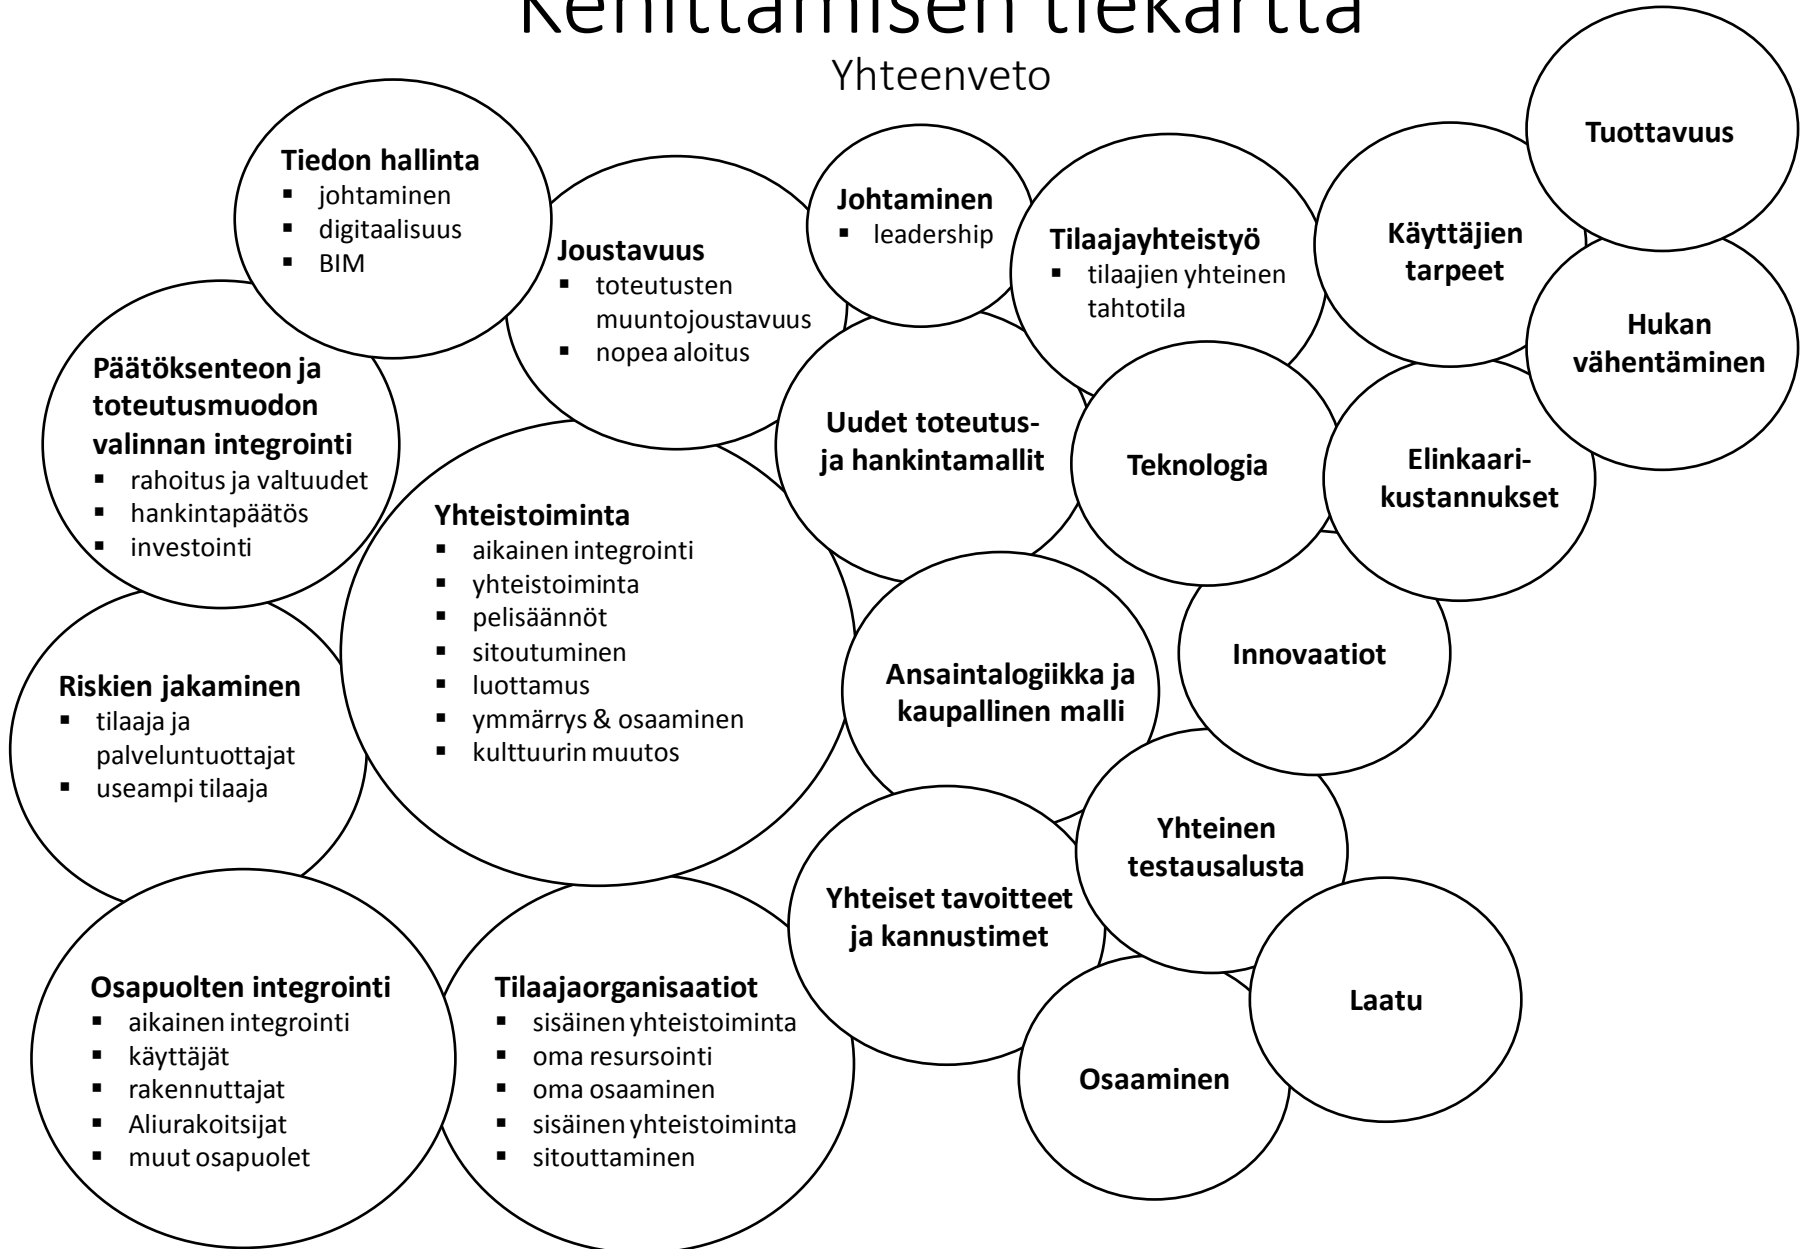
Kehittämisen tiekartta
Yhteenveto

Tiedon hallinta
- johtaminen
- digitaalisuus
- BIM

Joustavuus
- toteutusten muuntojoustavuus
- nopea aloitus

Johtaminen
- leadership

Tilaajayhteistyö
- tilaajien yhteinen tahtotila

Käyttäjien tarpeet

Tuottavuus

Hukan vähentäminen

Päätöksenteon ja toteutusmuodon valinnan integrointi
- rahoitus ja valtuudet
- hankintapäätös
- investointi

Uudet toteutus- ja hankintamallit

Teknologia

Elinkaari-kustannukset

Yhteistoiminta
- aikainen integrointi
- yhteistoiminta
- pelisäännöt
- sitoutuminen
- luottamus
- ymmärrys & osaaminen
- kulttuurin muutos

Innovaatiot

Riskien jakaminen
- tilaaja ja palveluntuottajat
- useampi tilaaja

Ansaintalogiikka ja kaupallinen malli

Yhteinen testausalusta

Yhteiset tavoitteet ja kannustimet

Osapuolten integrointi
- aikainen integrointi
- käyttäjät
- rakennuttajat
- Aliurakoitsijat
- muut osapuolet

Tilaajaorganisaatiot
- sisäinen yhteistoiminta
- oma resursointi
- oma osaaminen
- sisäinen yhteistoiminta
- sitouttaminen

Laatu

Osaaminen